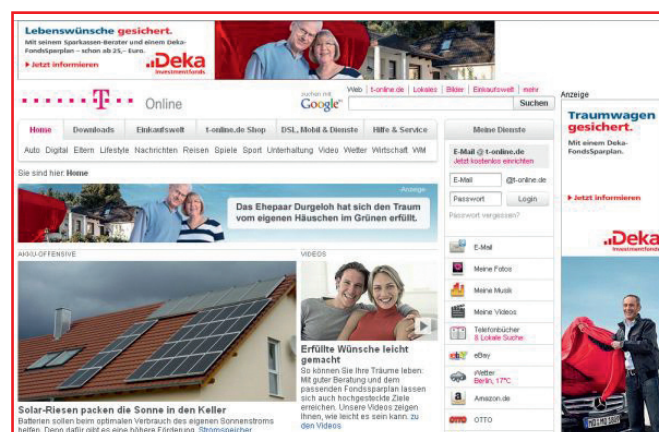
Lebenswünsche gesichert.
Mit einem Sparkassen-Berater und einem Deka-FondsSparplan – schon ab 25,– Euro.
Jetzt informieren
Deka Investmentfonds

T Online

suchen mit Google
Web | t-online.de | Lokales | Bilder | Einkaufswelt | mehr
Suchen

Anzeige

Home | Downloads | Einkaufswelt | t-online.de Shop | DSL, Mobil & Dienste | Hilfe & Service | Meine Dienste

Auto Digital Eltern Lifestyle Nachrichten Reisen Spiele Sport Unterhaltung Video Wetter Wirtschaft WM

Sie sind hier: Home

Anzeige
Das Ehepaar Durgeloh hat sich den Traum vom eigenen Häuschen im Grünen erfüllt.

E-Mail @ t-online.de
Jetzt kostenlos einrichten
E-Mail @t-online.de
Passwort Login
Passwort vergessen?

AKKU-OFFENSIVE
Solar-Riesen packen die Sonne in den Keller
Batterien sollen beim optimalen Verbrauch des eigenen Sonnenstroms helfen. Denn dafür gibt es eine höhere Förderung. Stromspeicher

VIDEOS
Erfüllte Wünsche leicht gemacht
So können Sie Ihre Träume leben: Mit guter Beratung und dem passenden Fondssparplan lassen sich auch hochgesteckte Ziele erreichen. Unsere Videos zeigen Ihnen, wie leicht es sein kann. zu den Videos

E-Mail
Meine Fotos
Meine Musik
Meine Videos
Telefonbücher & Lokale Suche
eBay
Wetter Berlin, 17°C
Amazon.de
OTTO

Traumwagen gesichert.
Mit einem Deka-FondsSparplan.
Jetzt informieren
Deka Investmentfonds